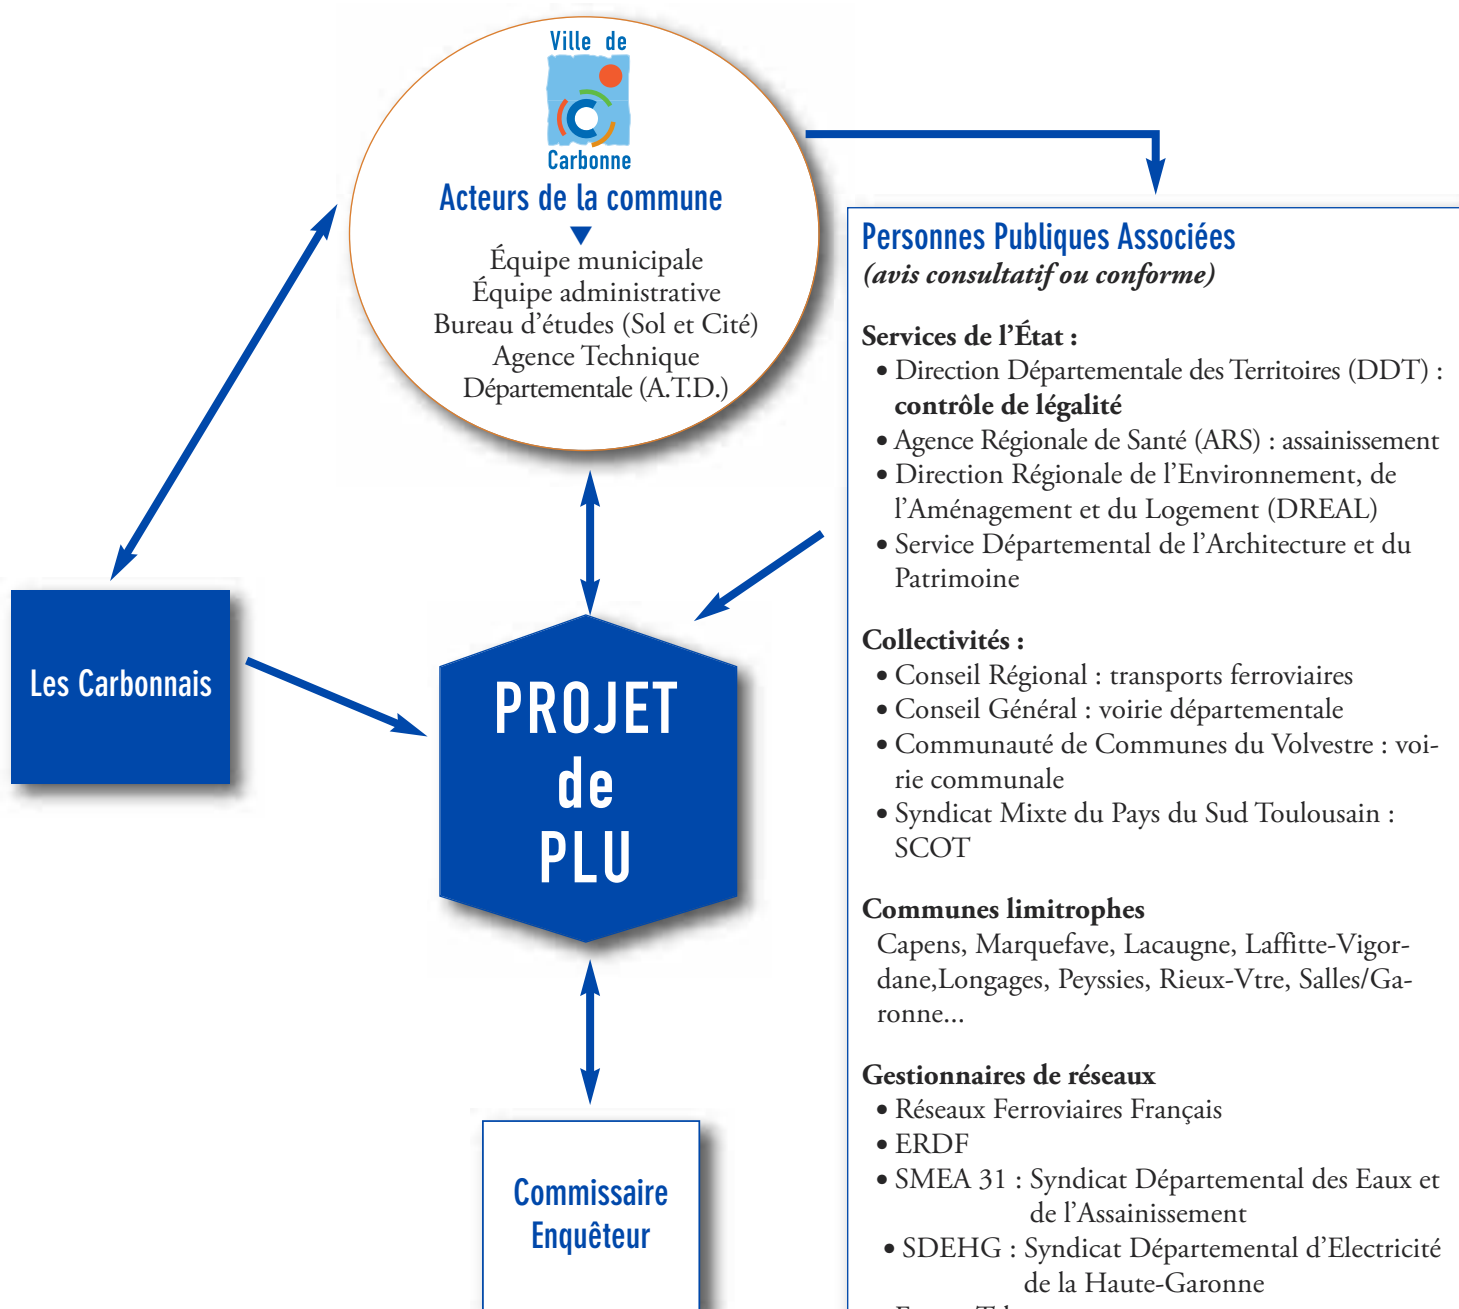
Ville de
Carbonne
Acteurs de la commune

Équipe municipale
Équipe administrative
Bureau d'études (Sol et Cité)
Agence Technique Départementale (A.T.D.)

Personnes Publiques Associées
(avis consultatif ou conforme)

Services de l'État :
• Direction Départementale des Territoires (DDT) : contrôle de légalité
• Agence Régionale de Santé (ARS) : assainissement
• Direction Régionale de l'Environnement, de l'Aménagement et du Logement (DREAL)
• Service Départemental de l'Architecture et du Patrimoine

Collectivités :
• Conseil Régional : transports ferroviaires
• Conseil Général : voirie départementale
• Communauté de Communes du Volvestre : voirie communale
• Syndicat Mixte du Pays du Sud Toulousain : SCOT

Communes limitrophes
Capens, Marquefave, Lacaugne, Laffitte-Vigordane,Longages, Peyssies, Rieux-Vtre, Salles/Garonne...

Gestionnaires de réseaux
• Réseaux Ferroviaires Français
• ERDF
• SMEA 31 : Syndicat Départemental des Eaux et de l'Assainissement
• SDEHG : Syndicat Départemental d'Electricité de la Haute-Garonne
• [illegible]

Les Carbonnais

PROJET
de
PLU

Commissaire
Enquêteur